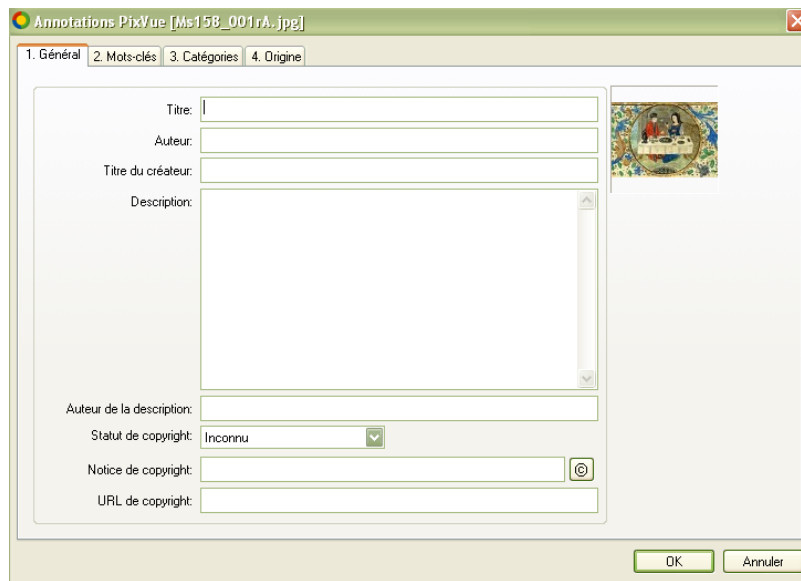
Annotations PixVue [Ms158_001rA.jpg]

1. Général | 2. Mots-clés | 3. Catégories | 4. Origine

Titre:
Auteur:
Titre du créateur:
Description:
Auteur de la description:
Statut de copyright: Inconnu
Notice de copyright: ©
URL de copyright:

OK | Annuler